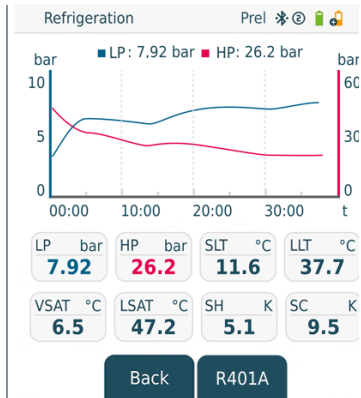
Refrigeration

Prel

LP: 7.92 bar   HP: 26.2 bar

bar

10

5

0

60

30

0

00:00   10:00   20:00   30:00   t

| LP bar | HP bar | SLT °C | LLT °C |
|---|---|---|---|
| 7.92 | 26.2 | 11.6 | 37.7 |
| VSAT °C | LSAT °C | SH K | SC K |
| 6.5 | 47.2 | 5.1 | 9.5 |

Back

R401A